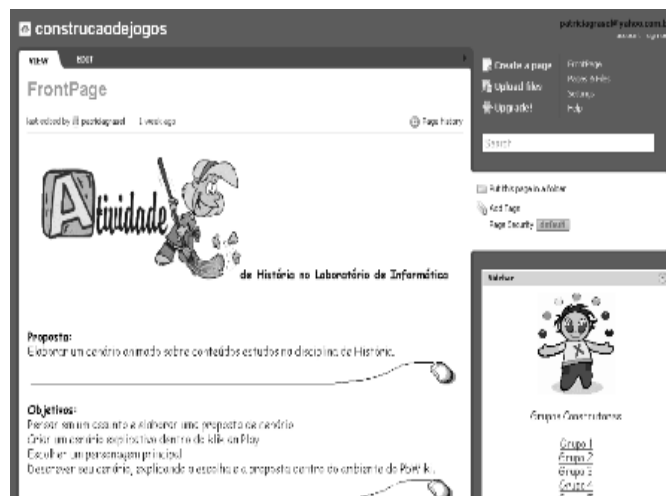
construcaodejogos

patrickagrassi@yahoo.com.br
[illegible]

VIEW EDIT

FrontPage

last edited by patrickagrassi 1 week ago

Page history

Create a page
Upload files
Upgrade!

FrontPage
Pages & files
Settings
Help

Search

Put this page in a folder
Add Tags
Page Security: default

Atividade

de História no Laboratório de Informática

Proposta:
Elaborar um cenário animado sobre conteúdos estudos na disciplina de História.

Objetivos:
Pensar em um assunto e elaborar uma proposta de cenário
Criar um cenário explicativo dentro do Kid Pix Play
Escolher um personagem principal
Descrever seu cenário, explicando a escolha e a proposta dentro do ambiente do PowWik.

Sidebar

Grupos Construtores

Grupo 1
Grupo 2
Grupo 3
Grupo 4
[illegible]